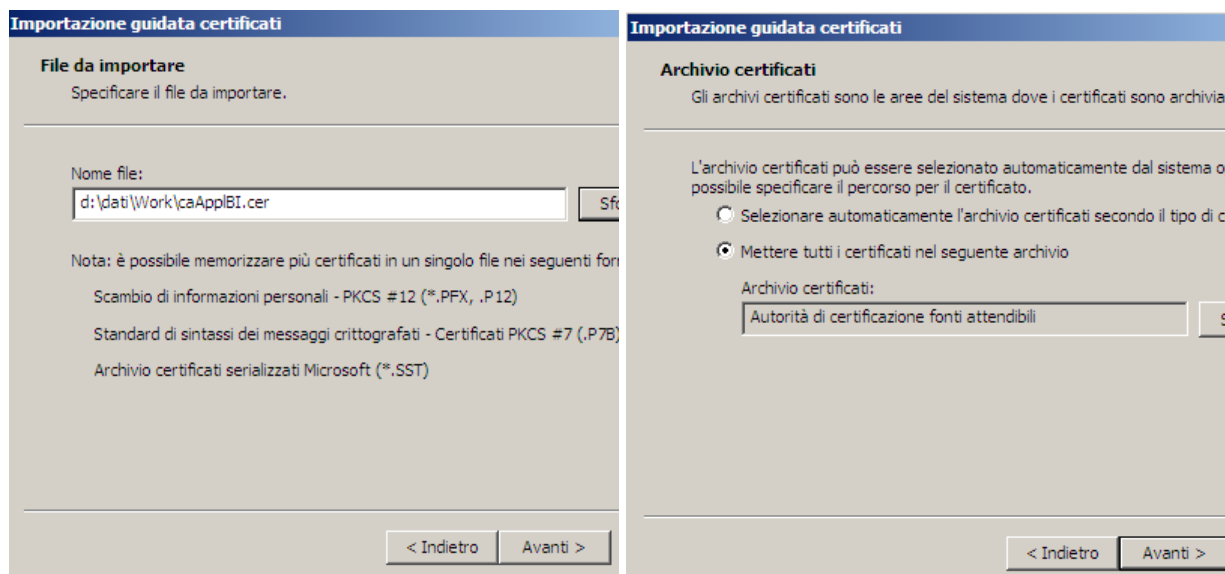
Importazione guidata certificati

File da importare

Specificare il file da importare.

Nome file:

d:\dati\Work\caApplBI.cer

Sfo

Nota: è possibile memorizzare più certificati in un singolo file nei seguenti for

Scambio di informazioni personali - PKCS #12 (*.PFX, .P12)

Standard di sintassi dei messaggi crittografati - Certificati PKCS #7 (.P7B)

Archivio certificati serializzati Microsoft (*.SST)

< Indietro

Avanti >

Importazione guidata certificati

Archivio certificati

Gli archivi certificati sono le aree del sistema dove i certificati sono archivia

L'archivio certificati può essere selezionato automaticamente dal sistema o possibile specificare il percorso per il certificato.

Selezionare automaticamente l'archivio certificati secondo il tipo di c

Mettere tutti i certificati nel seguente archivio

Archivio certificati:

Autorità di certificazione fonti attendibili

S

< Indietro

Avanti >